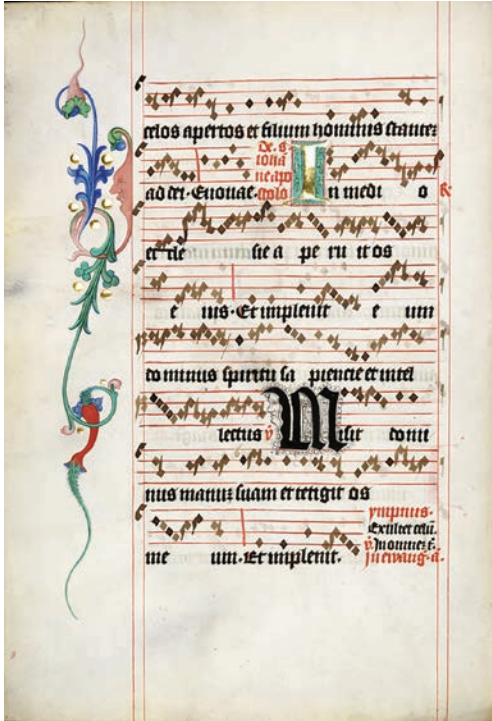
celos apertos et filium hominis stante(m)

ad dext(er)am dei. Euouae. De s. iohanne ap. In medio

ecclesie aperuit os

eius. Et implevit eum

dominus spiritu sapientie et intel

lectus. V. Misit domi

nus manum suam et tetigit os

meum. Et implevit.

Ympnus. Exultet celi. V. Nimis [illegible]. In evang. a.